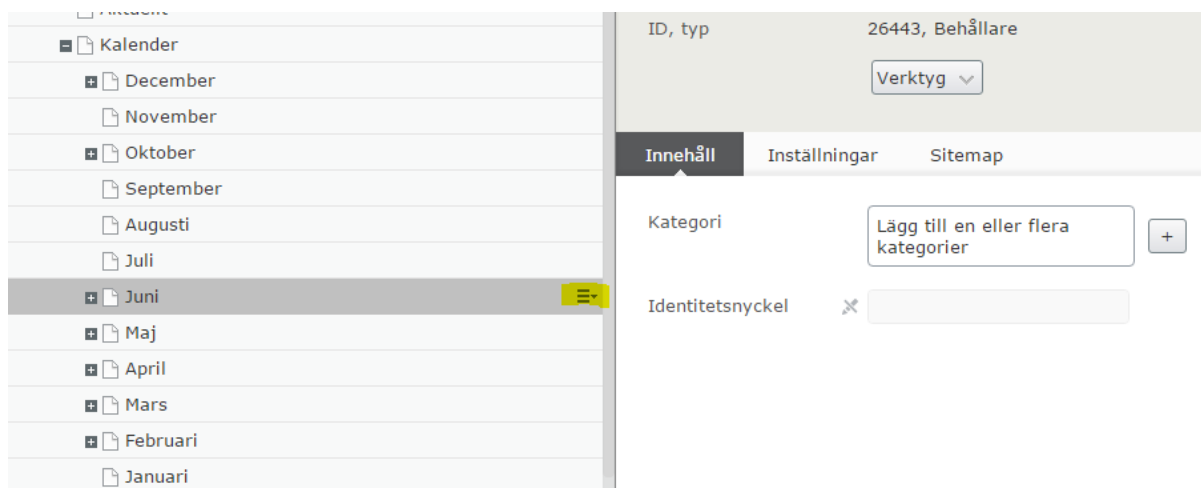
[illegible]
Kalender
December
November
Oktober
September
Augusti
Juli
Juni
Maj
April
Mars
Februari
Januari

ID, typ 26443, Behållare
Verktyg

Innehåll Inställningar Sitemap

Kategori
Lägg till en eller flera kategorier
+

Identitetsnyckel